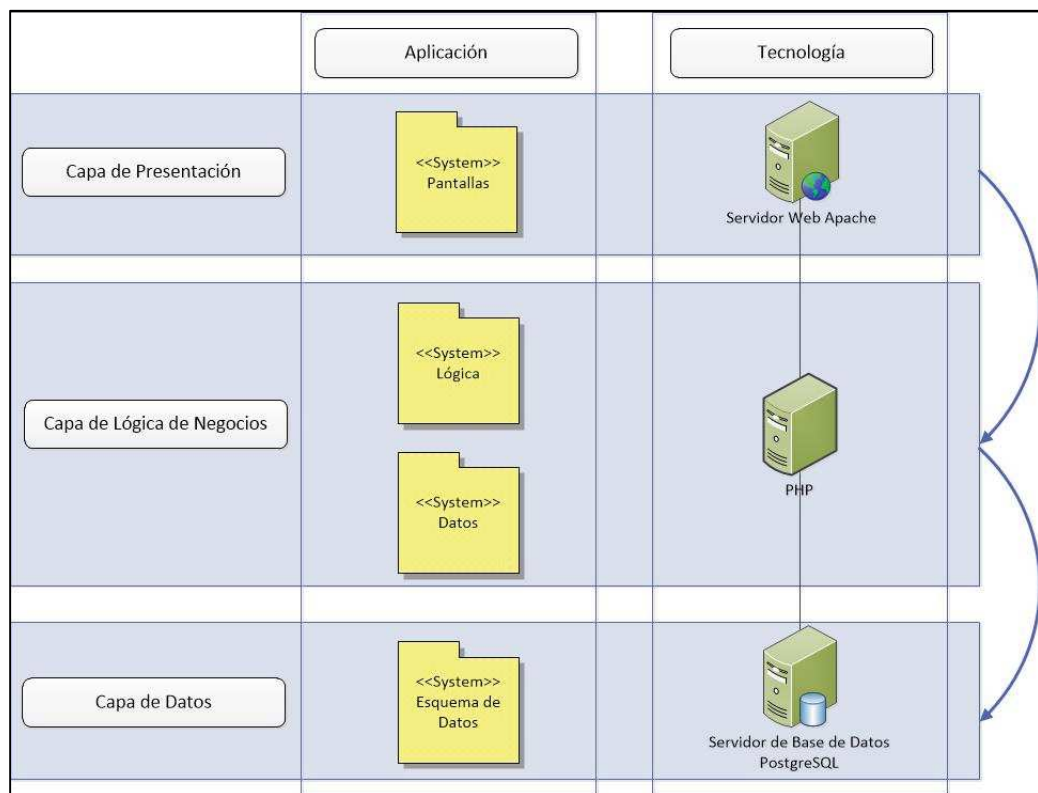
Aplicación

Tecnología

Capa de Presentación

<<System>>
Pantallas

Servidor Web Apache

<<System>>
Lógica

Capa de Lógica de Negocios

<<System>>
Datos

PHP

Capa de Datos

<<System>>
Esquema de Datos

Servidor de Base de Datos PostgreSQL